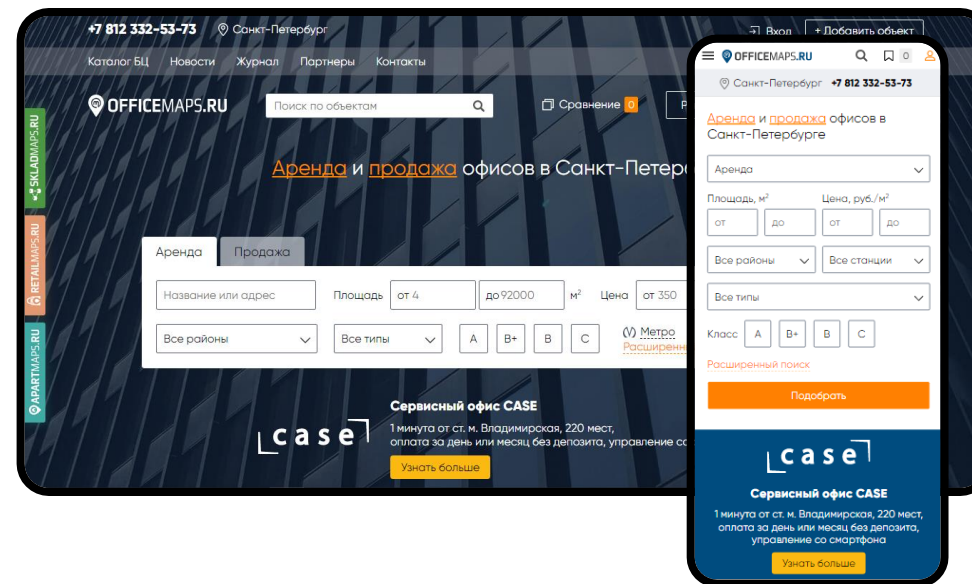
+7 812 332-53-73 Санкт-Петербург Вход + Добавить объект

Каталог БЦ Новости Журнал Партнеры Контакты

OFFICEMAPS.RU Поиск по объектам Сравнение 0

SKLADMAPS.RU
RETAILMAPS.RU
APARTMAPS.RU

Аренда и продажа офисов в Санкт-Петер

Аренда Продажа

Название или адрес Площадь от 4 до 92000 м² Цена от 350

Все районы Все типы A B+ B C (V) Метро Расширенн

case

Сервисный офис CASE
1 минута от ст. м. Владимирская, 220 мест, оплата за день или месяц без депозита, управление со
Узнать больше

OFFICEMAPS.RU 0
Санкт-Петербург +7 812 332-53-73

Аренда и продажа офисов в Санкт-Петербурге

Аренда

Площадь, м²
Цена, руб./м²
от до от до

Все районы Все станции

Все типы

Класс A B+ B C

Расширенный поиск

Подобрать

case

Сервисный офис CASE
1 минута от ст. м. Владимирская, 220 мест, оплата за день или месяц без депозита, управление со смартфона
Узнать больше